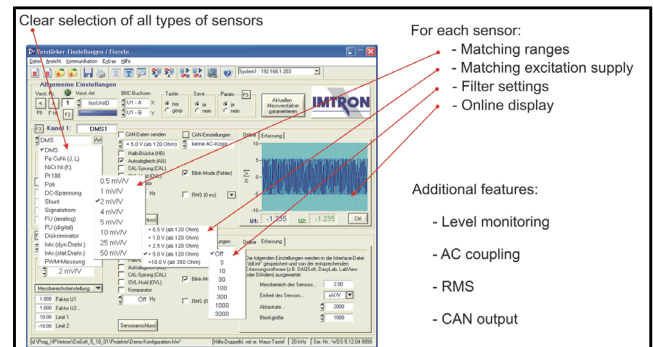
Clear selection of all types of sensors

For each sensor:
- Matching ranges
- Matching excitation supply
- Filter settings
- Online display

Additional features:

- Level monitoring

- AC coupling

- RMS

- CAN output

Verstärker Einstellungen / Einzeln
Datei Ansicht Kommunikation Extras Hilfe
System1 : 192.168.1.203
Allgemeine Einstellungen
Verst.-Nr. Verst.-Art BNC-Buchsen Taster Save Param.
1 IsoUniD U1 - A U1 - B frei gesp. ja nein ja nein
Aktuellen Messverstärker parametrieren
IMTRON
Kanal 1: DMS1
DMS
DMS
Fe CuNi (J, L)
NiCr Ni (K)
Pt100
Poti
DC-Spannung
Shunt
Signalstrom
FU (analog)
Diskriminator
Inkr.(dyn.Drehr.)
Inkr.(stat.Drehr.)
PWM-Messung
2 mV/V
0.5 mV/V
1 mV/V
2 mV/V
4 mV/V
5 mV/V
10 mV/V
25 mV/V
50 mV/V
CAN-Daten senden
+ 5.0 V (ab 120 Ohm)
Halbbrücke (HB)
Autoabgleich (AG)
CAL-Sprung (CAL)
Blink-Mode (Fehler)
RMS (0 ms)
Hz
CAN-Einstellungen
keine AC-Kopp.
Online Erfassung
U1: -1.235 U2: -1.235 Clr
+ 0.5 V (ab 120 Ohm)
+ 1.0 V (ab 120 Ohm)
+ 2.5 V (ab 120 Ohm)
+ 5.0 V (ab 120 Ohm)
+ 10.0 V (ab 250 Ohm)
Off
3
10
30
100
300
1000
3000
Autoabgleich (AG)
CAL-Sprung (CAL)
OVL-Hold (OVL)
Komparator
Off Hz
Blink-Mode
Sensoranschluss
Messbereichsumschaltung
1.000 Faktor U1
1.000 Faktor U2
10.00 Limit 1
-10.00 Limit 2
Die folgenden Einstellungen werden in die Interface-Datei "IMUniI" gespeichert und von der entsprechenden Erfassungssoftware (z.B. DASYLab, DasyLab, LabView oder DIAdem) ausgewertet.
Messbereich des Sensors... 2.00
Einheit des Sensors... mV/V
Abtastrate... 2000
Blockgröße 1000
Hilfe Doppelkl. mit re. Maus-Taste! 20 kHz Ser. Nr.: WDS 5.12.04 8888